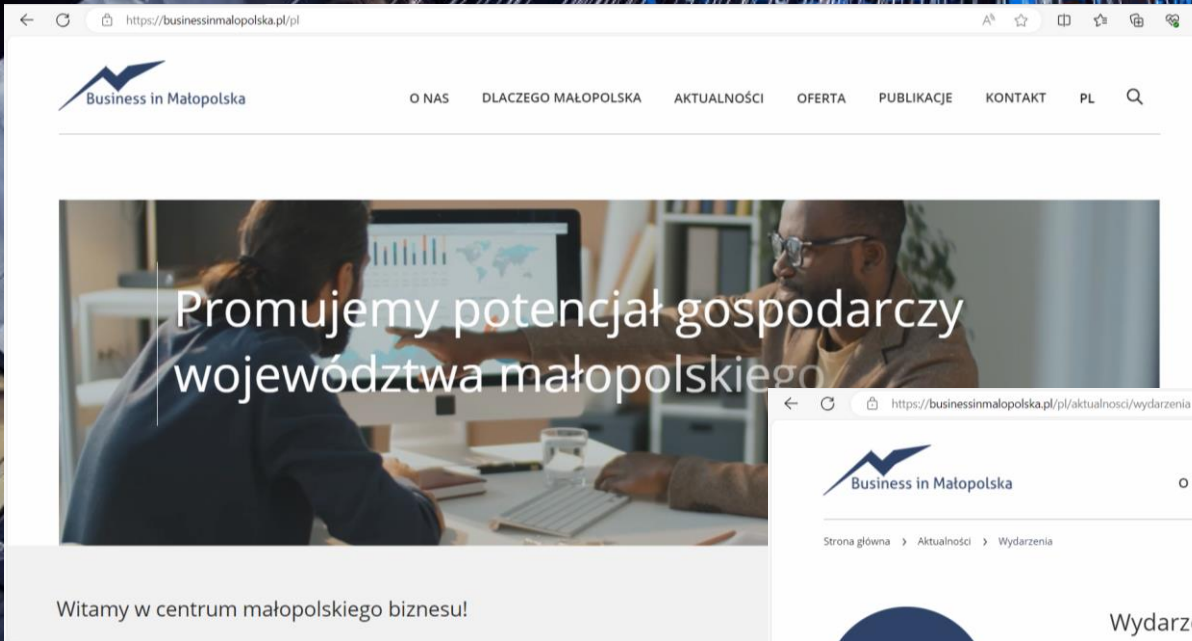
https://businessinmalopolska.pl/pl

Business in Małopolska

O NAS DLACZEGO MAŁOPOLSKA AKTUALNOŚCI OFERTA PUBLIKACJE KONTAKT PL

Promujemy potencjał gospodarczy województwa małopolskiego

Witamy w centrum małopolskiego biznesu!

https://businessinmalopolska.pl/pl/aktualnosci/wydarzenia

Business in Małopolska

O

Strona główna › Aktualności › Wydarzenia

Wydarz